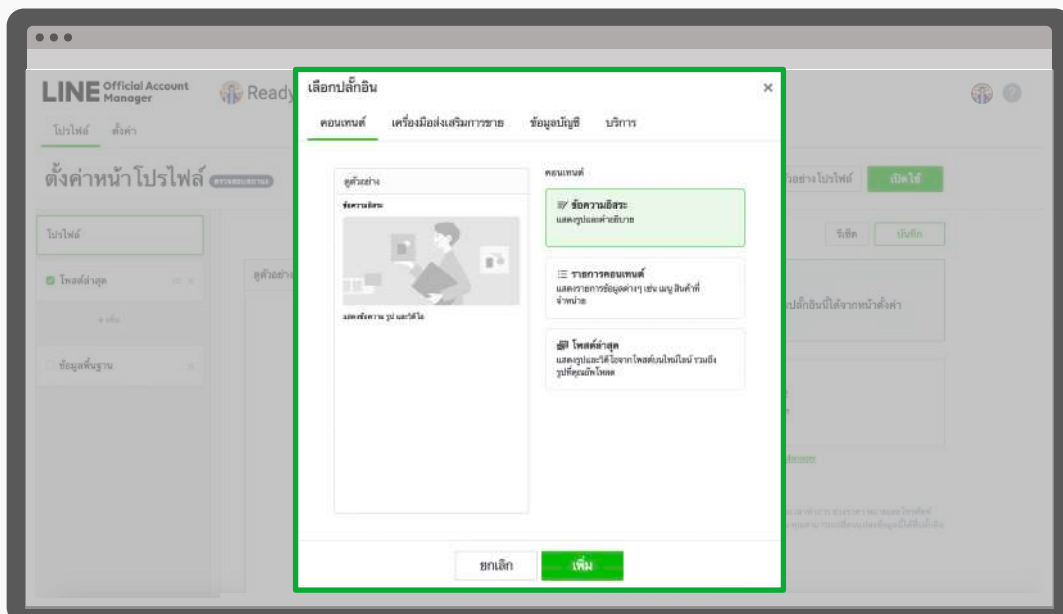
LINE Official Account Manager

Ready

โปรไฟล์ ตั้งค่า

ตั้งค่าหน้าโปรไฟล์

โปรไฟล์

โพสต์ล่าสุด

ข้อมูลพื้นฐาน

ดูตัวอย่าง

เลือกปลั๊กอิน

×

คอนเทนต์ เครื่องมือส่งเสริมการขาย ข้อมูลบัญชี บริการ

ดูตัวอย่าง

ข้อความอิสระ

แสดงข้อความ รูป และวิดีโอ

คอนเทนต์

ข้อความอิสระ
แสดงรูปและคำอธิบาย

รายการคอนเทนต์
แสดงรายการข้อมูลต่างๆ เช่น เมนู สินค้าที่จำหน่าย

โพสต์ล่าสุด
แสดงรูปและวิดีโอจากโพสต์บนไทม์ไลน์ รวมถึงรูปที่คุณอัพโหลด

ยกเลิก

เพิ่ม

ตัวอย่างโปรไฟล์

เปิดใช้

รีเซ็ต

บันทึก

ปลั๊กอินนี้ได้จากหน้าตั้งค่า

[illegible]